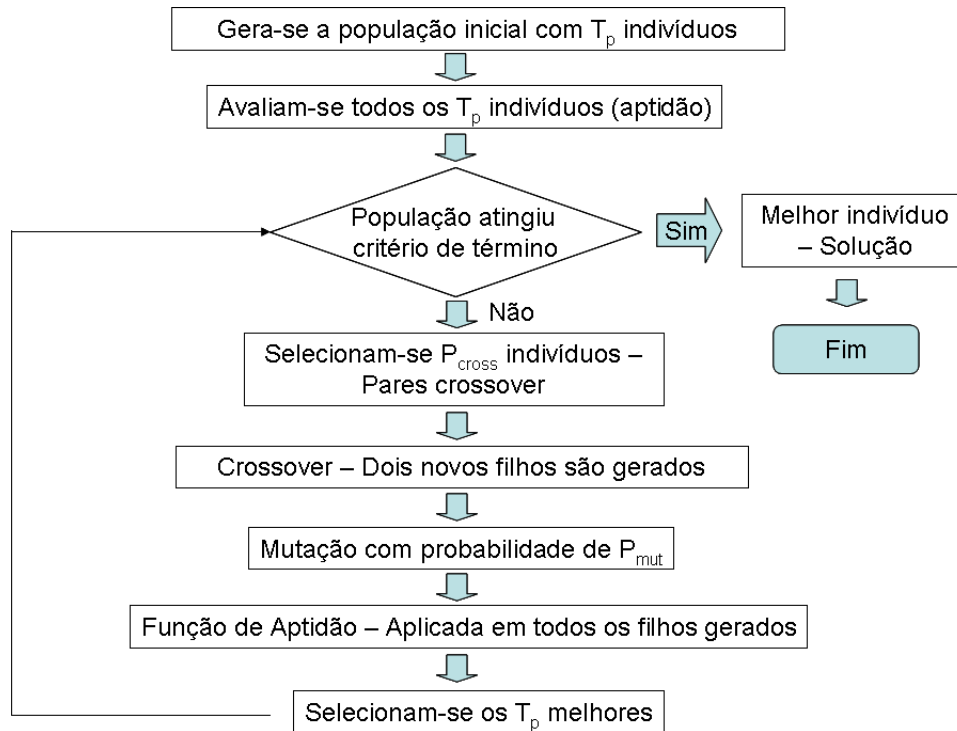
Gera-se a população inicial com $T_p$ indivíduos

Avaliam-se todos os $T_p$ indivíduos (aptidão)

População atingiu critério de término

Sim

Melhor indivíduo – Solução

Fim

Não

Selecionam-se $P_{cross}$ indivíduos – Pares crossover

Crossover – Dois novos filhos são gerados

Mutação com probabilidade de $P_{mut}$

Função de Aptidão – Aplicada em todos os filhos gerados

Selecionam-se os $T_p$ melhores